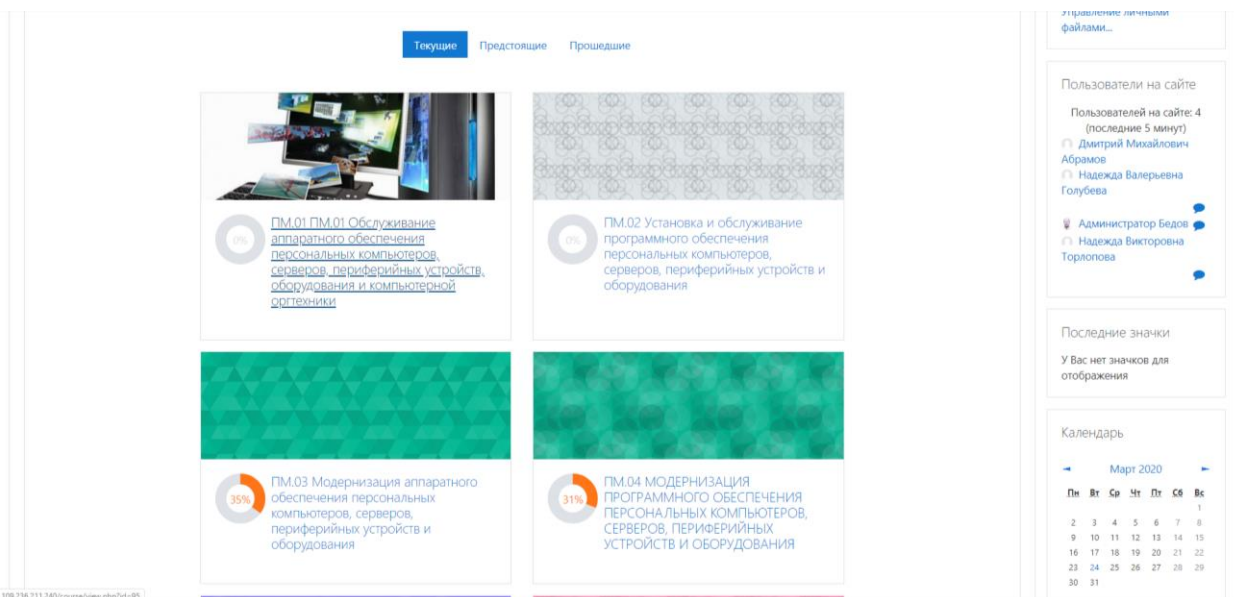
Текущие Предстоящие Прошедшие

0%
ПМ.01 ПМ.01 Обслуживание аппаратного обеспечения персональных компьютеров, серверов, периферийных устройств, оборудования и компьютерной оргтехники

0%
ПМ.02 Установка и обслуживание программного обеспечения персональных компьютеров, серверов, периферийных устройств и оборудования

35%
ПМ.03 Модернизация аппаратного обеспечения персональных компьютеров, серверов, периферийных устройств и оборудования

31%
ПМ.04 МОДЕРНИЗАЦИЯ ПРОГРАММНОГО ОБЕСПЕЧЕНИЯ ПЕРСОНАЛЬНЫХ КОМПЬЮТЕРОВ, СЕРВЕРОВ, ПЕРИФЕРИЙНЫХ УСТРОЙСТВ И ОБОРУДОВАНИЯ

Управление личными файлами...

Пользователи на сайте

Пользователей на сайте: 4 (последние 5 минут)
Дмитрий Михайлович Абрамов
Надежда Валерьевна Голубева
Администратор Бедов
Надежда Викторовна Торлопова

Последние значки

У Вас нет значков для отображения

Календарь

◄ Март 2020 ►

| Пн | Вт | Ср | Чт | Пт | Сб | Вс |
|---|---|---|---|---|---|---|
| | | | | | | 1 |
| 2 | 3 | 4 | 5 | 6 | 7 | 8 |
| 9 | 10 | 11 | 12 | 13 | 14 | 15 |
| 16 | 17 | 18 | 19 | 20 | 21 | 22 |
| 23 | 24 | 25 | 26 | 27 | 28 | 29 |
| 30 | 31 | | | | | |

109.226.211.240/course/view.php?id=89